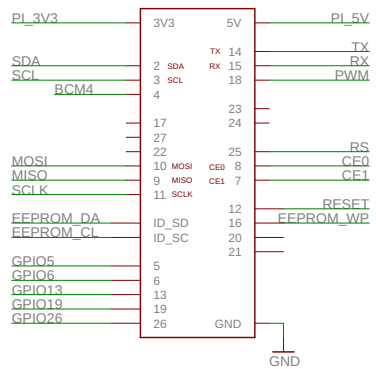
PI_3V3
SDA
SCL
BCM4
MOSI
MISO
SCLK
EEPROM_DA
EEPROM_CL
GPIO5
GPIO6
GPIO13
GPIO19
GPIO26

3V3
2 SDA
3 SCL
4
17
27
22
10 MOSI
9 MISO
11 SCLK
ID_SD
ID_SC
5
6
13
19
26

5V
TX 14
RX 15
18
23
24
25
CE0 8
CE1 7
12
16
20
21
GND

PI_5V
TX
RX
PWM
RS
CE0
CE1
RESET
EEPROM_WP
GND